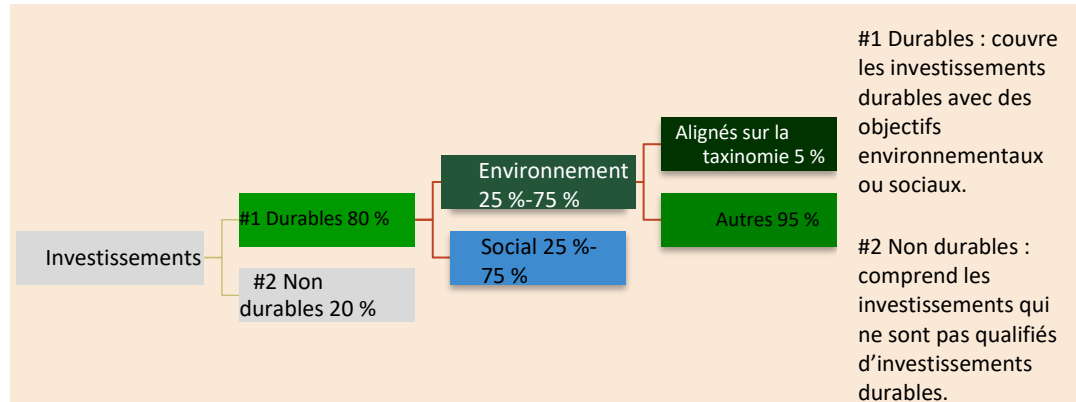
Investissements

#1 Durables 80 %

#2 Non durables 20 %

Environnement 25 %-75 %

Social 25 %-75 %

Alignés sur la taxinomie 5 %

Autres 95 %

#1 Durables : couvre les investissements durables avec des objectifs environnementaux ou sociaux.

#2 Non durables : comprend les investissements qui ne sont pas qualifiés d'investissements durables.